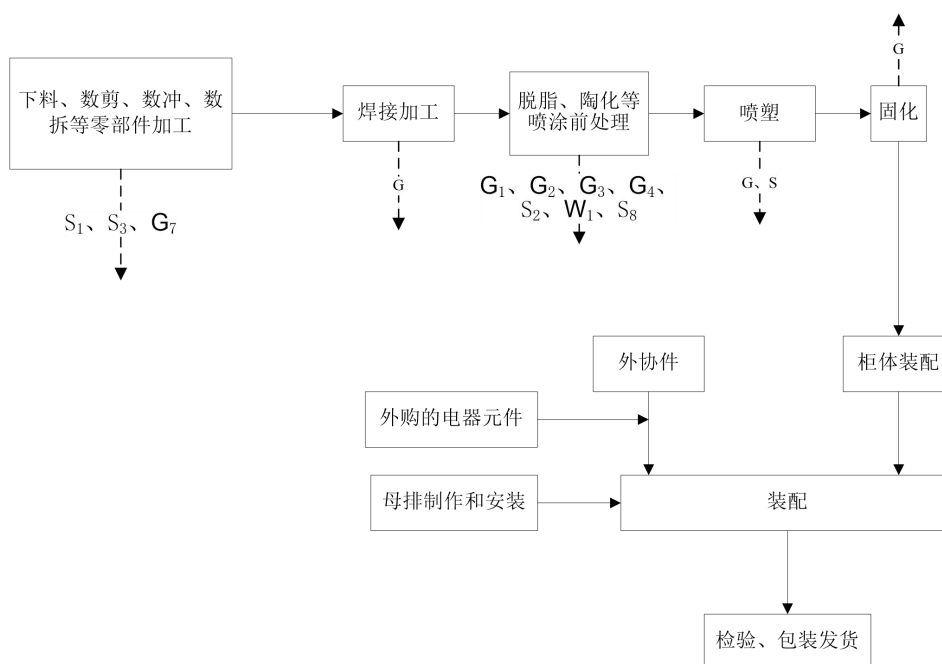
下料、数剪、数冲、数拆等零部件加工

$S_1$、$S_3$、$G_7$

焊接加工

G

脱脂、陶化等喷涂前处理

$G_1$、$G_2$、$G_3$、$G_4$、$S_2$、$W_1$、$S_8$

喷塑

G、S

G

固化

外协件

柜体装配

外购的电器元件

母排制作和安装

装配

检验、包装发货